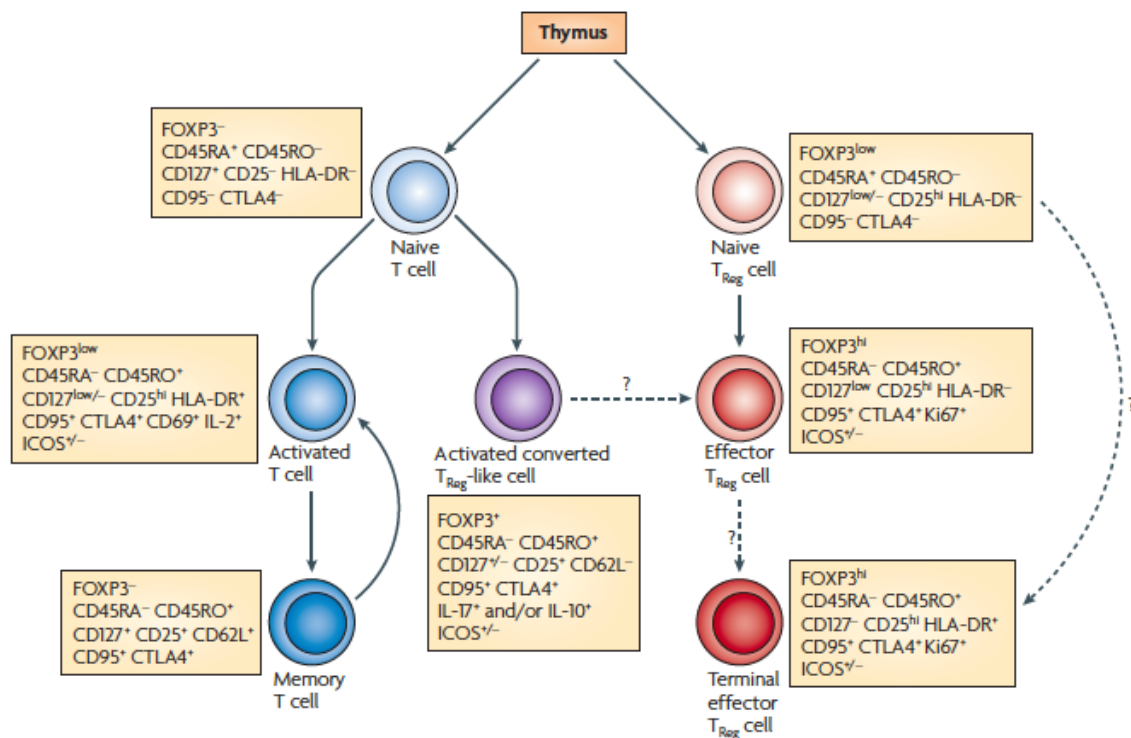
Thymus

FOXP3$^{-}$
CD45RA$^{+}$ CD45RO$^{-}$
CD127$^{+}$ CD25$^{-}$ HLA-DR$^{-}$
CD95$^{-}$ CTLA4$^{-}$

Naive
T cell

FOXP3$^{low}$
CD45RA$^{+}$ CD45RO$^{-}$
CD127$^{low/-}$ CD25$^{hi}$ HLA-DR$^{-}$
CD95$^{-}$ CTLA4$^{-}$

Naive
T$_{Reg}$ cell

FOXP3$^{low}$
CD45RA$^{-}$ CD45RO$^{+}$
CD127$^{low/-}$ CD25$^{hi}$ HLA-DR$^{+}$
CD95$^{+}$ CTLA4$^{+}$ CD69$^{+}$ IL-2$^{+}$
ICOS$^{+/-}$

Activated
T cell

Activated converted
T$_{Reg}$-like cell

?

FOXP3$^{hi}$
CD45RA$^{-}$ CD45RO$^{+}$
CD127$^{low}$ CD25$^{hi}$ HLA-DR$^{-}$
CD95$^{+}$ CTLA4$^{+}$ Ki67$^{+}$
ICOS$^{+/-}$

Effector
T$_{Reg}$ cell

FOXP3$^{+}$
CD45RA$^{-}$ CD45RO$^{+}$
CD127$^{+/-}$ CD25$^{+}$ CD62L$^{-}$
CD95$^{+}$ CTLA4$^{+}$
IL-17$^{+}$ and/or IL-10$^{+}$
ICOS$^{+/-}$

?

FOXP3$^{-}$
CD45RA$^{-}$ CD45RO$^{+}$
CD127$^{+}$ CD25$^{+}$ CD62L$^{+}$
CD95$^{+}$ CTLA4$^{+}$

Memory
T cell

FOXP3$^{hi}$
CD45RA$^{-}$ CD45RO$^{+}$
CD127$^{-}$ CD25$^{hi}$ HLA-DR$^{+}$
CD95$^{+}$ CTLA4$^{+}$ Ki67$^{+}$
ICOS$^{+/-}$

Terminal
effector
T$_{Reg}$ cell